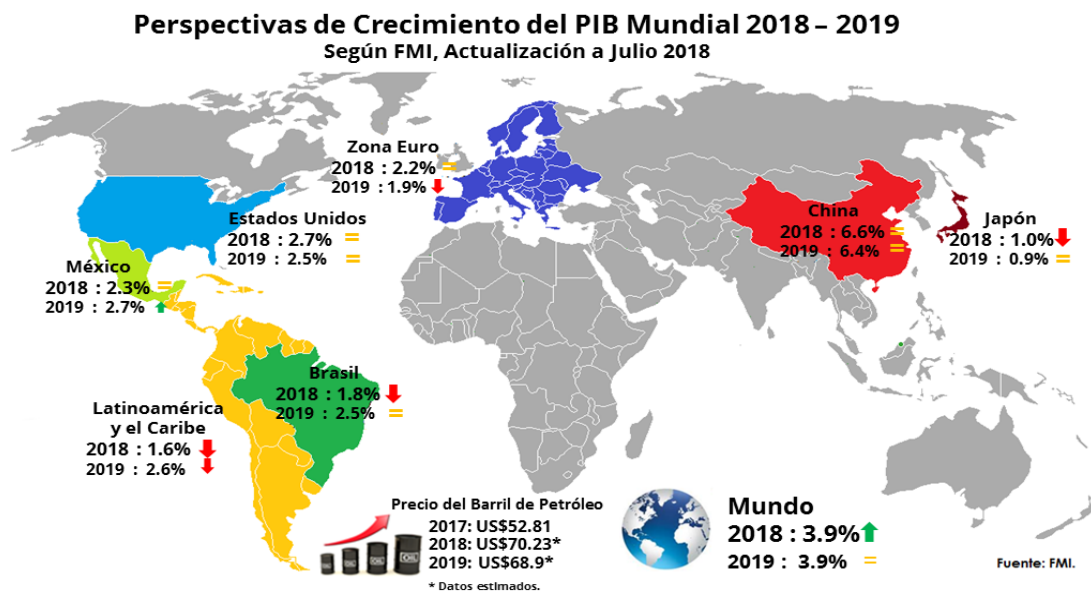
Perspectivas de Crecimiento del PIB Mundial 2018 – 2019
Según FMI, Actualización a Julio 2018

Zona Euro
2018 : 2.2% =
2019 : 1.9%

Estados Unidos
2018 : 2.7% =
2019 : 2.5% =

China
2018 : 6.6% =
2019 : 6.4% =

Japón
2018 : 1.0%
2019 : 0.9% =

México
2018 : 2.3% =
2019 : 2.7%

Brasil
2018 : 1.8%
2019 : 2.5% =

Latinoamérica y el Caribe
2018 : 1.6%
2019 : 2.6%

Precio del Barril de Petróleo
2017: US$52.81
2018: US$70.23*
2019: US$68.9*
* Datos estimados.

OIL

Mundo
2018 : 3.9%
2019 : 3.9% =

Fuente: FMI.